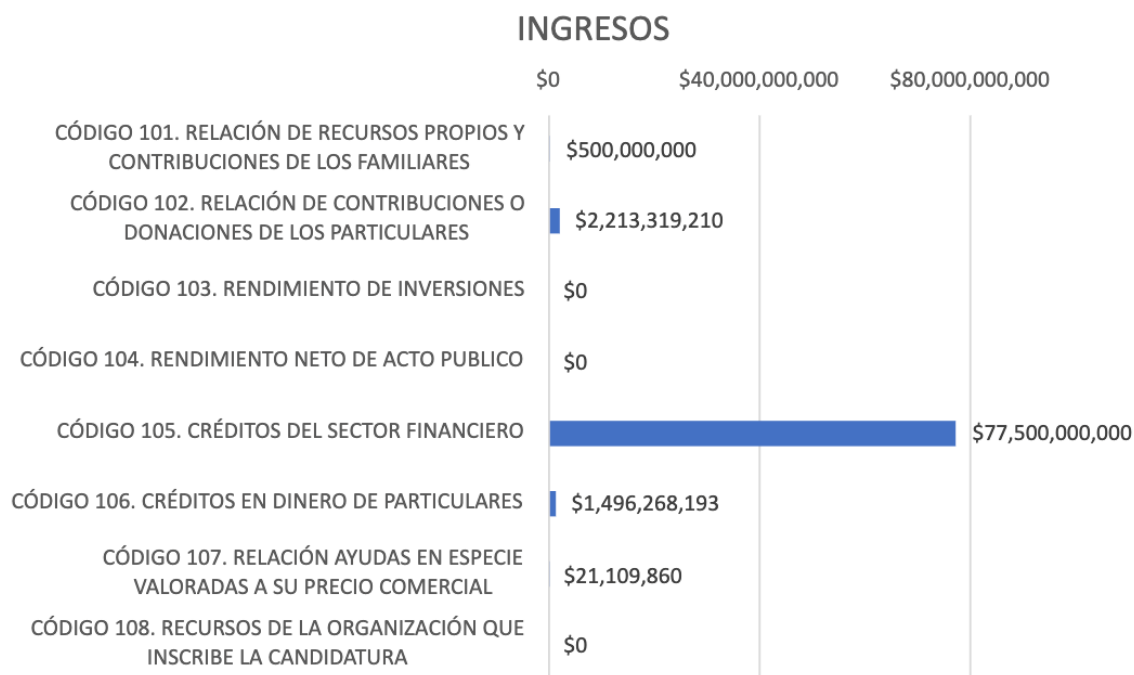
INGRESOS

$0 $40,000,000,000 $80,000,000,000

CÓDIGO 101. RELACIÓN DE RECURSOS PROPIOS Y CONTRIBUCIONES DE LOS FAMILIARES $500,000,000

CÓDIGO 102. RELACIÓN DE CONTRIBUCIONES O DONACIONES DE LOS PARTICULARES $2,213,319,210

CÓDIGO 103. RENDIMIENTO DE INVERSIONES $0

CÓDIGO 104. RENDIMIENTO NETO DE ACTO PUBLICO $0

CÓDIGO 105. CRÉDITOS DEL SECTOR FINANCIERO $77,500,000,000

CÓDIGO 106. CRÉDITOS EN DINERO DE PARTICULARES $1,496,268,193

CÓDIGO 107. RELACIÓN AYUDAS EN ESPECIE VALORADAS A SU PRECIO COMERCIAL $21,109,860

CÓDIGO 108. RECURSOS DE LA ORGANIZACIÓN QUE INSCRIBE LA CANDIDATURA $0